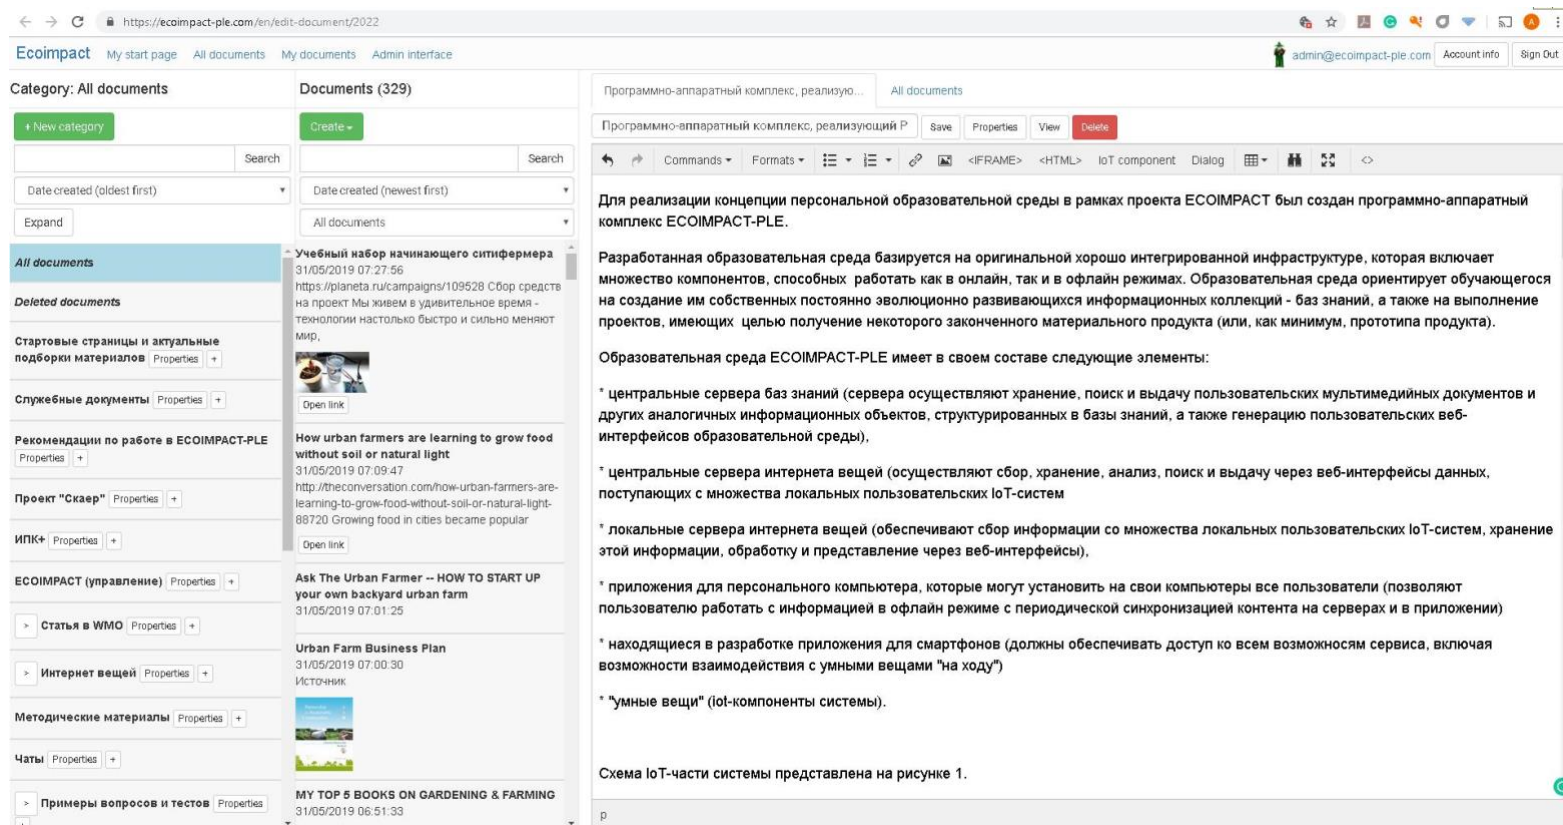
https://ecoimpact-ple.com/en/edit-document/2022

Ecoimpact My start page All documents My documents Admin interface

admin@ecoimpact-ple.com Account info Sign Out

Category: All documents

+ New category

Search

Date created (oldest first)

Expand

All documents

Deleted documents

Стартовые страницы и актуальные подборки материалов Properties +

Служебные документы Properties +

Рекомендации по работе в ECOIMPACT-PLE Properties +

Проект "Скаер" Properties +

ИПК+ Properties +

ECOIMPACT (управление) Properties +

Статья в WMO Properties +

Интернет вещей Properties +

Методические материалы Properties +

Чаты Properties +

Примеры вопросов и тестов Properties

Documents (329)

Create

Search

Date created (newest first)

All documents

Учебный набор начинающего ситифермера
31/05/2019 07:27:56
https://planeta.ru/campaigns/109528 Сбор средств на проект Мы живем в удивительное время - технологии настолько быстро и сильно меняют мир,
Open link

How urban farmers are learning to grow food without soil or natural light
31/05/2019 07:09:47
http://theconversation.com/how-urban-farmers-are-learning-to-grow-food-without-soil-or-natural-light-88720 Growing food in cities became popular
Open link

Ask The Urban Farmer -- HOW TO START UP your own backyard urban farm
31/05/2019 07:01:25

Urban Farm Business Plan
31/05/2019 07:00:30
Источник

MY TOP 5 BOOKS ON GARDENING & FARMING
31/05/2019 06:51:33

Программно-аппаратный комплекс, реализую... All documents

Программно-аппаратный комплекс, реализующий Р Save Properties View Delete

Commands Formats <IFRAME> <HTML> IoT component Dialog

Для реализации концепции персональной образовательной среды в рамках проекта ECOIMPACT был создан программно-аппаратный комплекс ECOIMPACT-PLE.

Разработанная образовательная среда базируется на оригинальной хорошо интегрированной инфраструктуре, которая включает множество компонентов, способных работать как в онлайн, так и в офлайн режимах. Образовательная среда ориентирует обучающегося на создание им собственных постоянно эволюционно развивающихся информационных коллекций - баз знаний, а также на выполнение проектов, имеющих целью получение некоторого законченного материального продукта (или, как минимум, прототипа продукта).

Образовательная среда ECOIMPACT-PLE имеет в своем составе следующие элементы:

* центральные сервера баз знаний (сервера осуществляют хранение, поиск и выдачу пользовательских мультимедийных документов и других аналогичных информационных объектов, структурированных в базы знаний, а также генерацию пользовательских веб-интерфейсов образовательной среды),

* центральные сервера интернета вещей (осуществляют сбор, хранение, анализ, поиск и выдачу через веб-интерфейсы данных, поступающих с множества локальных пользовательских IoT-систем

* локальные сервера интернета вещей (обеспечивают сбор информации со множества локальных пользовательских IoT-систем, хранение этой информации, обработку и представление через веб-интерфейсы),

* приложения для персонального компьютера, которые могут установить на свои компьютеры все пользователи (позволяют пользователю работать с информацией в офлайн режиме с периодической синхронизацией контента на серверах и в приложении)

* находящиеся в разработке приложения для смартфонов (должны обеспечивать доступ ко всем возможносям сервиса, включая возможности взаимодействия с умными вещами "на ходу")

* "умные вещи" (iot-компоненты системы).

Схема IoT-части системы представлена на рисунке 1.

p